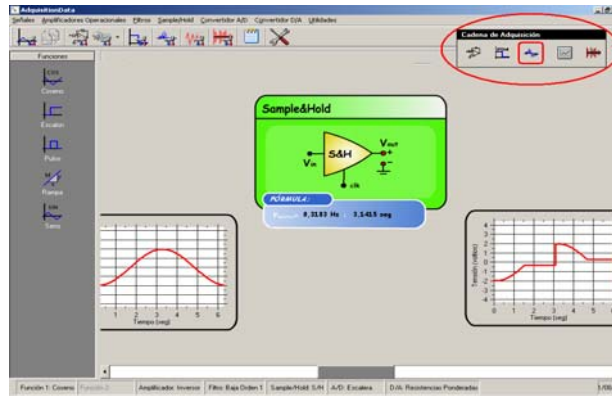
AdquisitionData

Señales Amplificadores Operacionales Filtros Sample/Hold Convertidor A/D Convertidor D/A Utilidades

Cadena de Adquisición

Funciones

Coseno

Escalón

Pulso

Rampa

Seno

Sample&Hold

S&H

$V_{in}$

$V_{out}$

clk

FÓRMULA:

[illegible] 0,3183 Hz 3,1415 seg

Tiempo (seg)

Tensión (voltios)

Tiempo (seg)

Función 1: Coseno Función 2: Amplificador: Inversor Filtro: Baja Orden 1 Sample/Hold: S/H A/D: Escalera D/A: Resistencias Ponderadas